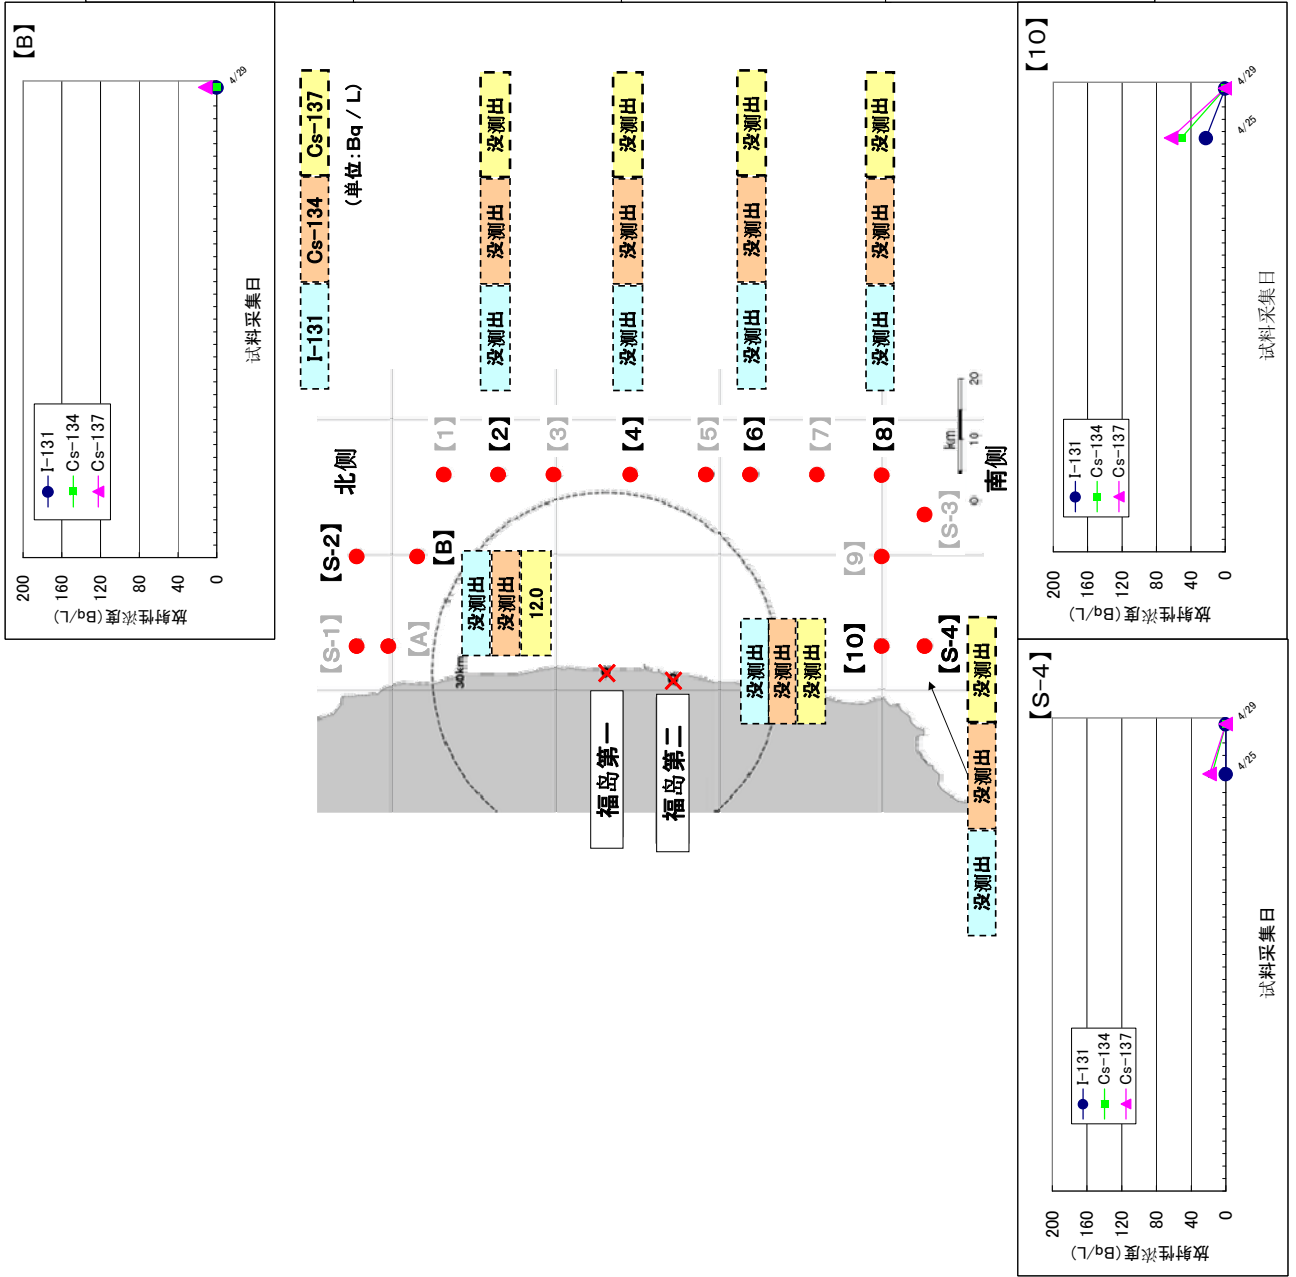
【B】

200
160
120
80
40
0
放射性浓度（Bq/L）

4/29

I-131
Cs-134
Cs-137

试料采集日

I-131 | Cs-134 | Cs-137
（单位：Bq / L）

北侧

【S-1】 【S-2】 【A】 【B】 【1】 【2】 【3】 【4】 【5】 【6】 【7】 【8】 【9】 【10】 【S-3】 【S-4】

没测出 没测出 12.0

没测出 没测出 没测出
没测出 没测出 没测出
没测出 没测出 没测出
没测出 没测出 没测出

没测出 没测出 没测出

没测出 没测出 没测出

30km

福岛第一
福岛第二

km
0 10 20

南侧

【10】

200
160
120
80
40
0
放射性浓度（Bq/L）

4/29
4/25

I-131
Cs-134
Cs-137

试料采集日

【S-4】

200
160
120
80
40
0
放射性浓度（Bq/L）

4/29
4/25

I-131
Cs-134
Cs-137

试料采集日